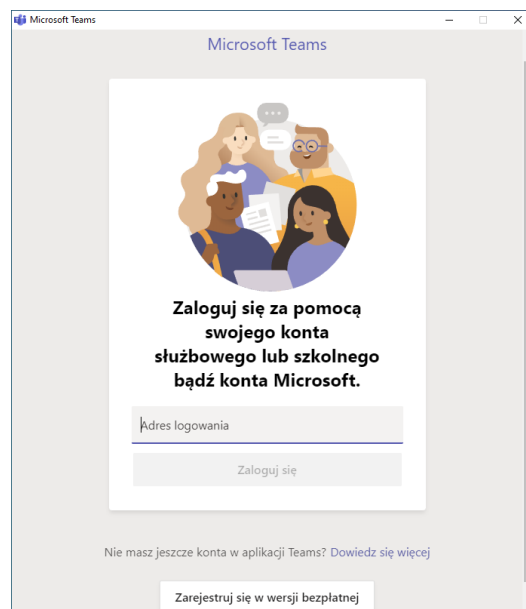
Microsoft Teams

Microsoft Teams

Zaloguj się za pomocą swojego konta służbowego lub szkolnego bądź konta Microsoft.

Adres logowania

Zaloguj się

Nie masz jeszcze konta w aplikacji Teams? Dowiedz się więcej

Zarejestruj się w wersji bezpłatnej